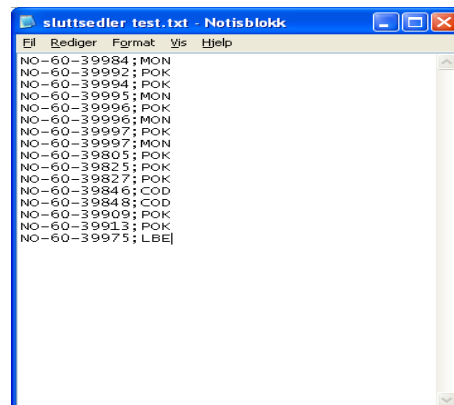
sluttsedler test.txt - Notisblokk

Fil Rediger Format Vis Hjelp

NO-60-39984;MON
NO-60-39992;POK
NO-60-39994;POK
NO-60-39995;MON
NO-60-39996;POK
NO-60-39996;MON
NO-60-39997;POK
NO-60-39997;MON
NO-60-39805;POK
NO-60-39825;POK
NO-60-39827;POK
NO-60-39846;COD
NO-60-39848;COD
NO-60-39909;POK
NO-60-39913;POK
NO-60-39975;LBE